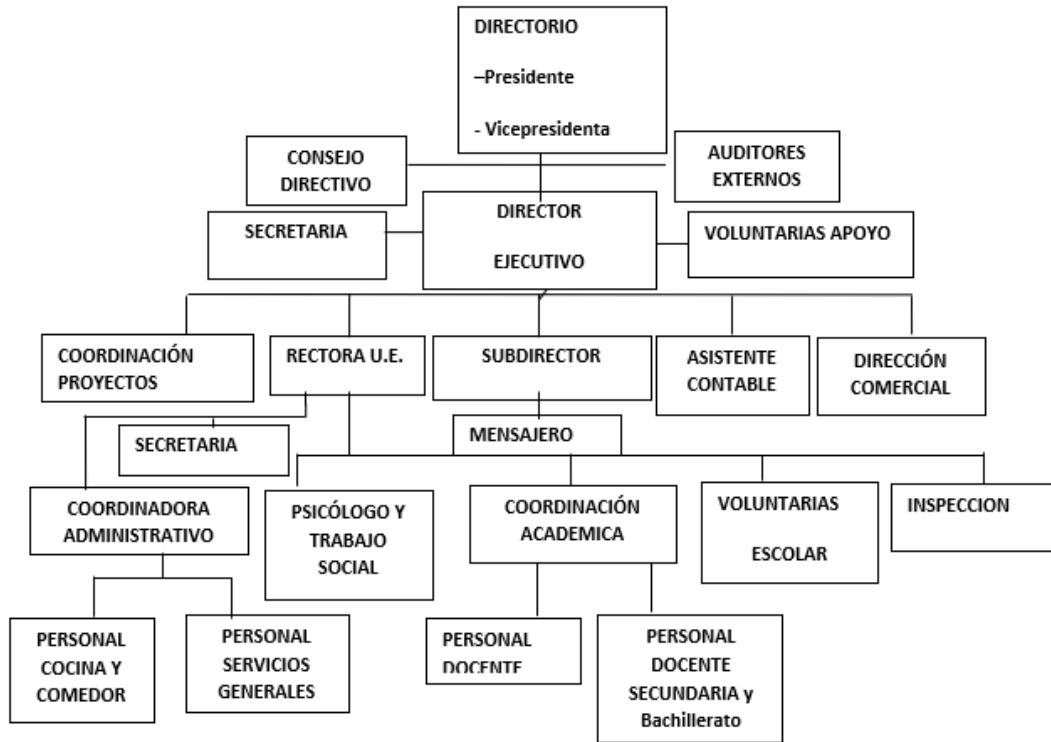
DIRECTORIO

–Presidente

- Vicepresidenta

CONSEJO DIRECTIVO

AUDITORES EXTERNOS

SECRETARIA

DIRECTOR

EJECUTIVO

VOLUNTARIAS APOYO

COORDINACIÓN PROYECTOS

RECTORA U.E.

SUBDIRECTOR

ASISTENTE CONTABLE

DIRECCIÓN COMERCIAL

SECRETARIA

MENSAJERO

COORDINADORA ADMINISTRATIVO

PSICÓLOGO Y TRABAJO SOCIAL

COORDINACIÓN ACADEMICA

VOLUNTARIAS

ESCOLAR

INSPECCION

PERSONAL COCINA Y COMEDOR

PERSONAL SERVICIOS GENERALES

PERSONAL DOCENTE

PERSONAL DOCENTE SECUNDARIA y Bachillerato